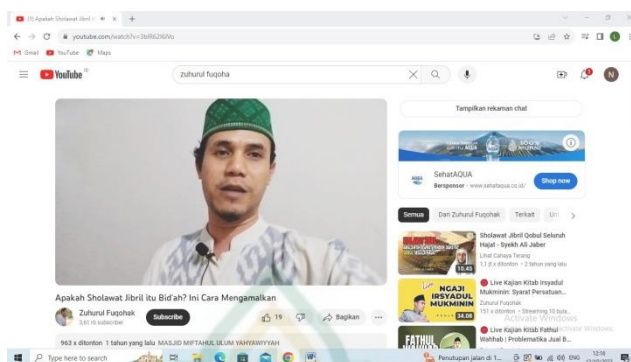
(1) Apakah Sholawat Jibril i ×
youtube.com/watch?v=3bIR62I6IVo
Gmail YouTube Maps
YouTube
zuhurul fuqoha
Tampilkan rekaman chat
SehatAQUA
Bersponsor · www.sehataqua.co.id/
Shop now
Semua Dari Zuhurul Fuqohak Terkait
Sholawat Jibril Qobul Seluruh Hajat - Syekh Ali Jaber
Lihat Cahaya Tenang
1,1 jt x ditonton · 2 tahun yang lalu
15.45
NGAJI IRSYADUL MUKMININ
Live Kajian Kitab Irsyadul Mukminin: Syarat Persatuan...
Zuhurul Fuqohak
151 x ditonton · Streaming 10 bula...
34.08
FATHUL
Live Kajian Kitab Fathul Wahhab | Problematika Jual B...
Apakah Sholawat Jibril itu Bid'ah? Ini Cara Mengamalkan
Zuhurul Fuqohak
5,61 rb subscriber
Subscribe
19
Bagikan
963 x ditonton 1 tahun yang lalu MASJID MIFTAHUL ULUM YAHYAWIYYAH
Activate Windows
Type here to search
Penutupan jalan di 1...
ENG
12:16